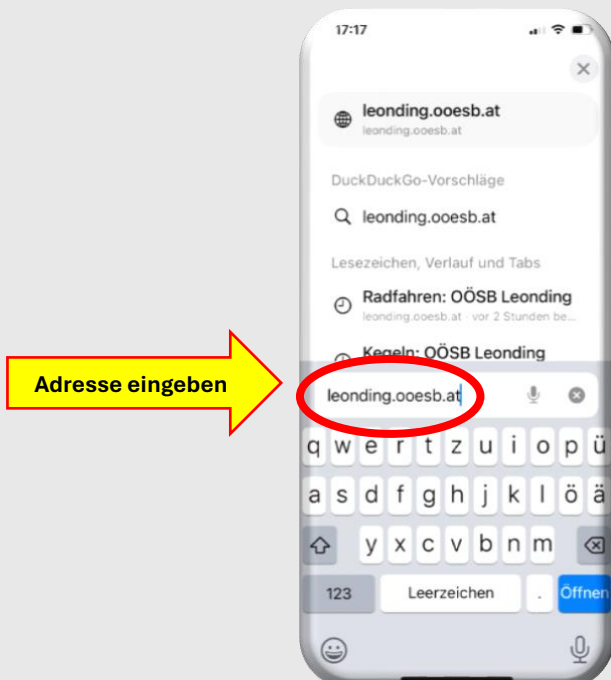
17:17

leonding.ooesb.at
leonding.ooesb.at

DuckDuckGo-Vorschläge

leonding.ooesb.at

Lesezeichen, Verlauf und Tabs

Radfahren: OÖSB Leonding
leonding.ooesb.at · vor 2 Stunden be...

Kegeln: OÖSB Leonding

Adresse eingeben

leonding.ooesb.at

q w e r t z u i o p ü
a s d f g h j k l ö ä
y x c v b n m
123 Leerzeichen . Öffnen